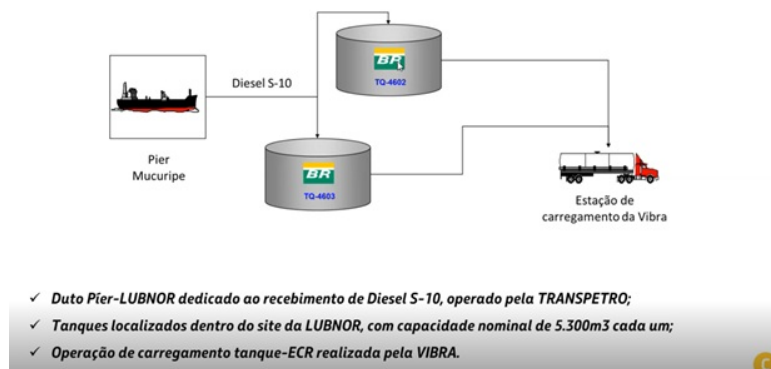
Diesel S-10

BR
TQ-4602

BR
TQ-4603

Pier
Mucuripe

Estação de carregamento da Vibra

✓ Duto Píer-LUBNOR dedicado ao recebimento de Diesel S-10, operado pela TRANSPETRO;
✓ Tanques localizados dentro do site da LUBNOR, com capacidade nominal de 5.300m3 cada um;
✓ Operação de carregamento tanque-ECR realizada pela VIBRA.